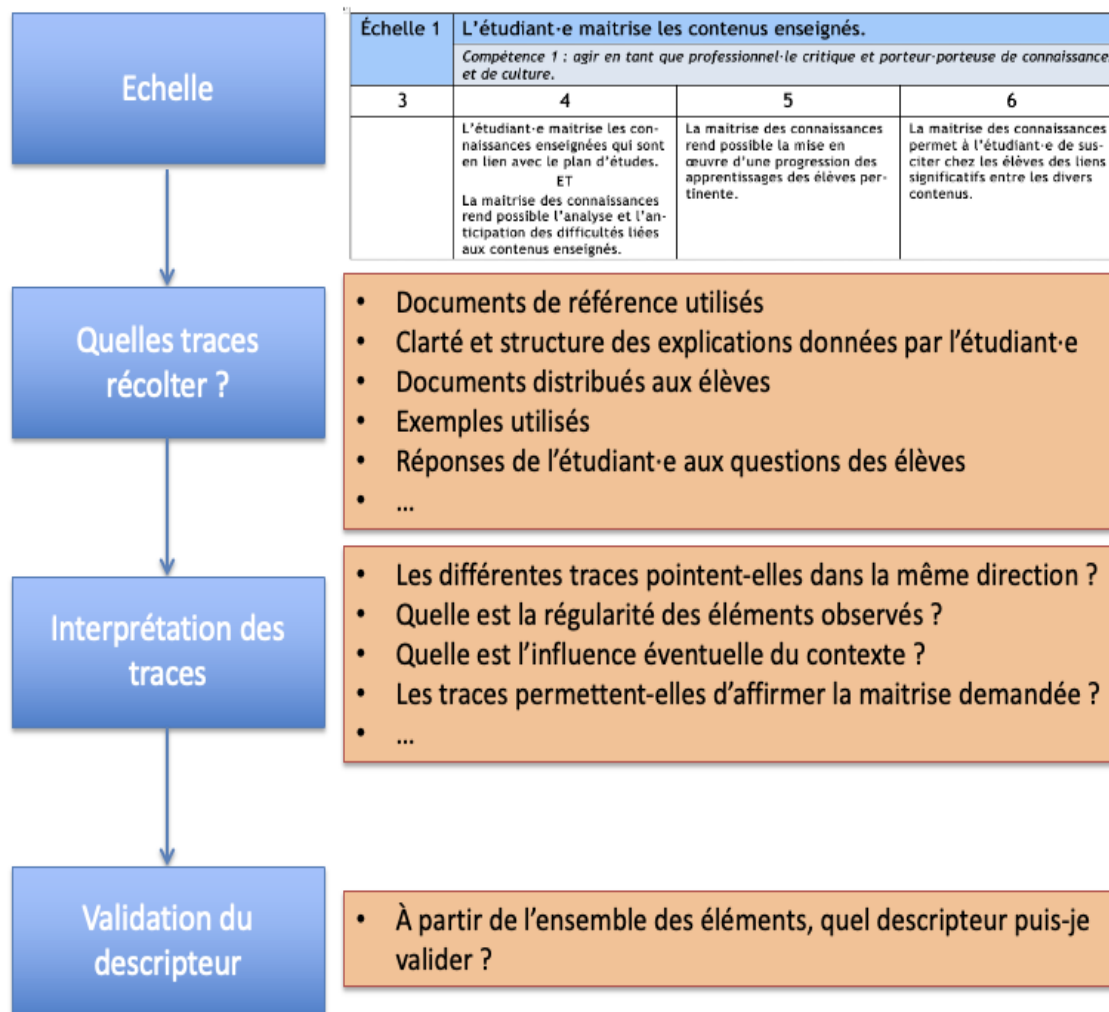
Echelle

| Échelle 1 | L'étudiant·e maitrise les contenus enseignés. | | |
|---|---|---|---|
| | *Compétence 1 : agir en tant que professionnel·le critique et porteur·porteuse de connaissance et de culture.* | | |
| 3 | 4 | 5 | 6 |
| | L'étudiant·e maitrise les connaissances enseignées qui sont en lien avec le plan d'études. ET La maitrise des connaissances rend possible l'analyse et l'anticipation des difficultés liées aux contenus enseignés. | La maitrise des connaissances rend possible la mise en œuvre d'une progression des apprentissages des élèves pertinente. | La maitrise des connaissances permet à l'étudiant·e de susciter chez les élèves des liens significatifs entre les divers contenus. |

Quelles traces récolter ?

- Documents de référence utilisés
- Clarté et structure des explications données par l'étudiant·e
- Documents distribués aux élèves
- Exemples utilisés
- Réponses de l'étudiant·e aux questions des élèves
- …

Interprétation des traces

- Les différentes traces pointent-elles dans la même direction ?
- Quelle est la régularité des éléments observés ?
- Quelle est l'influence éventuelle du contexte ?
- Les traces permettent-elles d'affirmer la maitrise demandée ?
- …

Validation du descripteur

- À partir de l'ensemble des éléments, quel descripteur puis-je valider ?